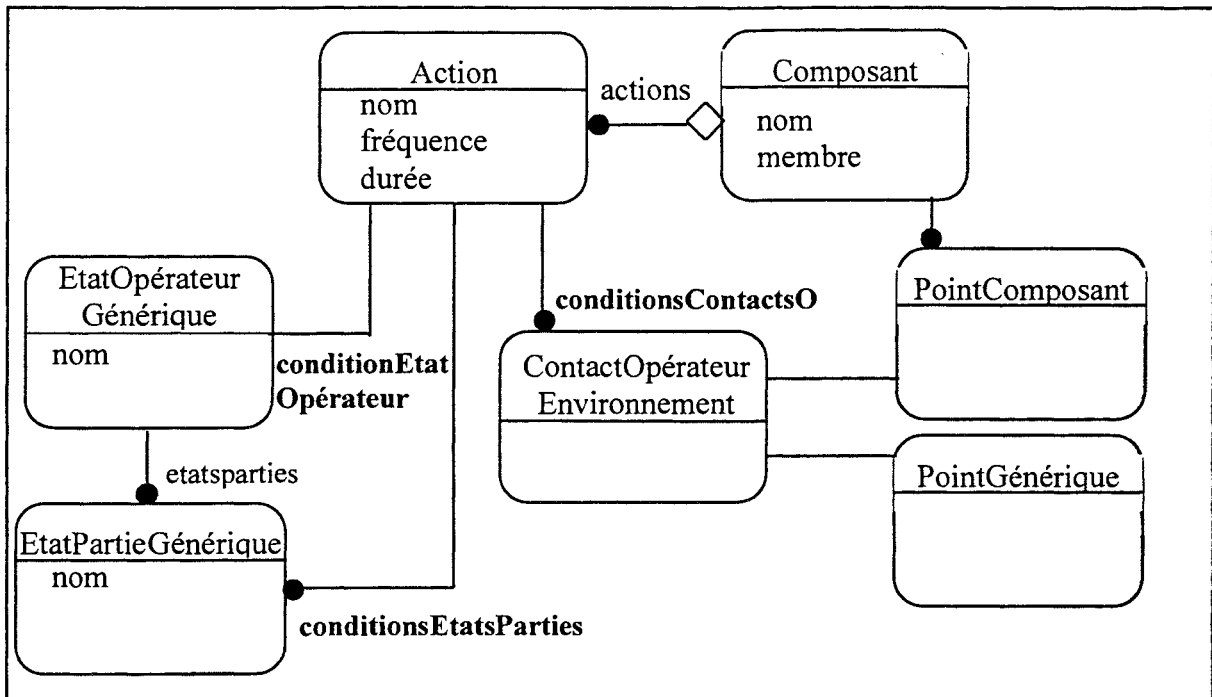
Action
nom
fréquence
durée

actions

Composant
nom
membre

EtatOpérateur Générique
nom

conditionEtat Opérateur

conditionsContactsO

PointComposant

ContactOpérateur Environnement

etatsparties

PointGénérique

EtatPartieGénérique
nom

conditionsEtatsParties